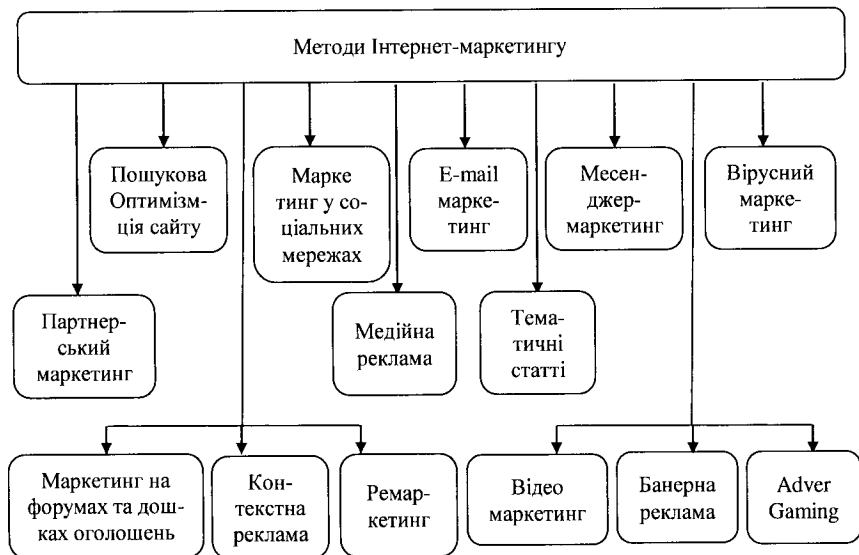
Методи Інтернет-маркетингу

Пошукова Оптимізмція сайту

Маркетинг у соціальних мережах

E-mail маркетинг

Месенджер-маркетинг

Вірусний маркетинг

Партнерський маркетинг

Медійна реклама

Тематичні статті

Маркетинг на форумах та дошках оголошень

Контекстна реклама

Ремаркетинг

Відео маркетинг

Банерна реклама

Adver Gaming